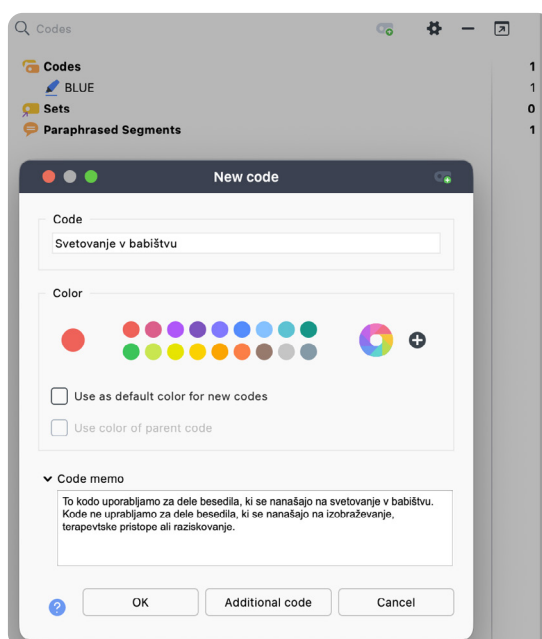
Codes

Codes 1
BLUE 1
Sets 0
Paraphrased Segments 1

New code

Code
Svetovanje v babištvu

Color

Use as default color for new codes
Use color of parent code

Code memo
To kodo uporabljamo za dele besedila, ki se nanašajo na svetovanje v babištvu. Kode ne uporabljamo za dele besedila, ki se nanašajo na izobraževanje, terapevtske pristope ali raziskovanje.

?
OK
Additional code
Cancel